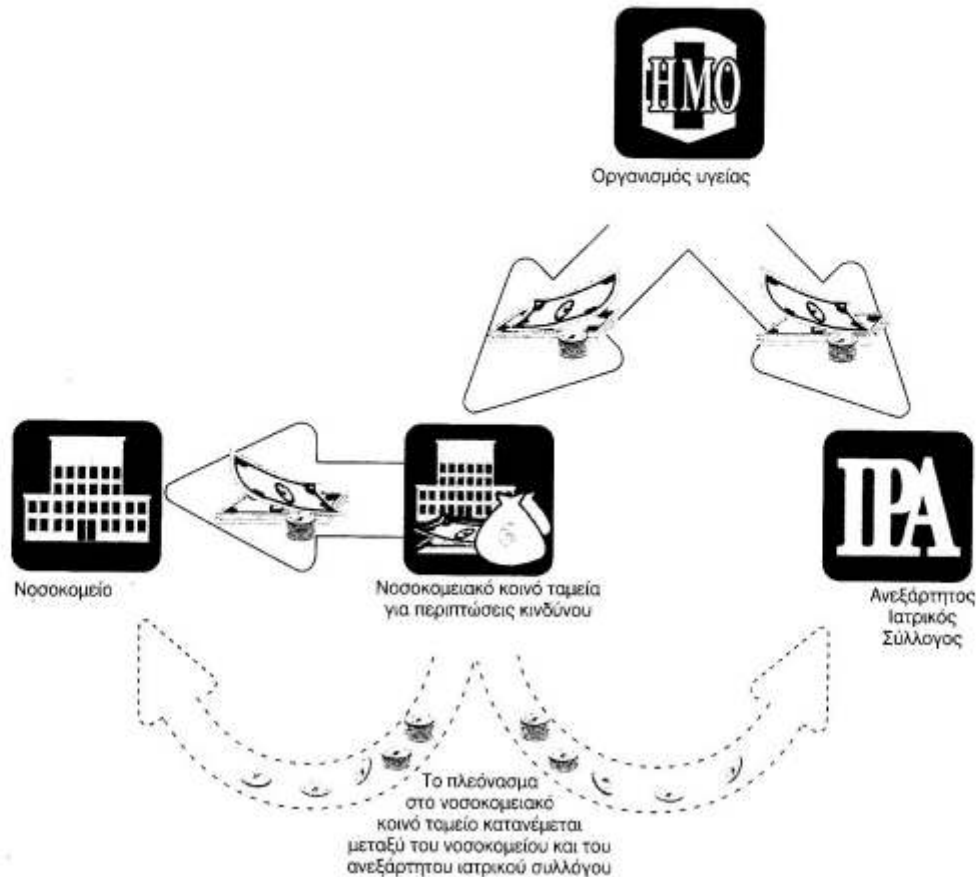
HMO

Οργανισμός υγείας

Νοσοκομείο

Νοσοκομειακό κοινό ταμεία για περιπτώσεις κινδύνου

IPA

Ανεξάρτητος Ιατρικός Σύλλογος

Το πλεόνασμα στο νοσοκομειακό κοινό ταμείο κατανέμεται μεταξύ του νοσοκομείου και του ανεξάρτητου ιατρικού συλλόγου